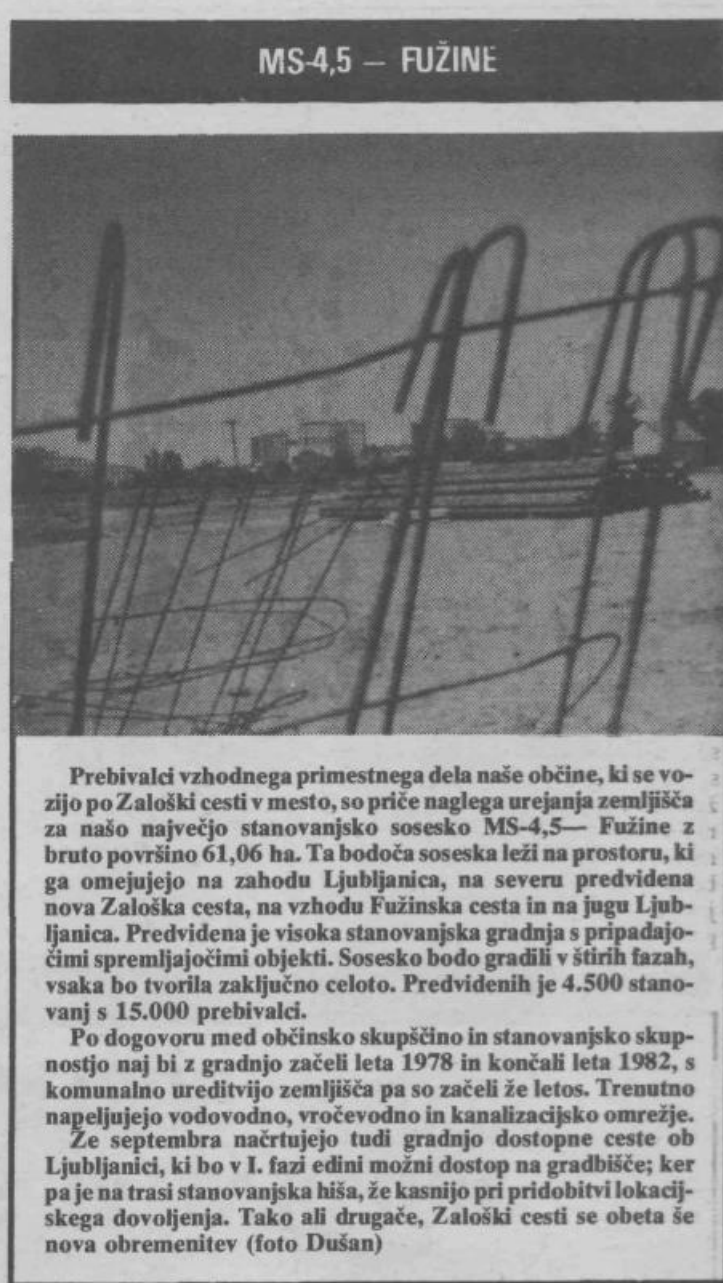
MS-4,5 — FUŽINE

Prebivalci vzhodnega primestnega dela naše občine, ki se vozijo po Zaloški cesti v mesto, so priče naglega urejanja zemljišča za našo največjo stanovanjsko sosesko MS-4,5— Fužine z bruto površino 61,06 ha. Ta bodoča soseska leži na prostoru, ki ga omejujejo na zahodu Ljubljanica, na severu predvidena nova Zaloška cesta, na vzhodu Fužinska cesta in na jugu Ljubljanica. Predvidena je visoka stanovanjska gradnja s pripadajočimi spremljajočimi objekti. Sosesko bodo gradili v štirih fazah, vsaka bo tvorila zaključno celoto. Predvidenih je 4.500 stanovanj s 15.000 prebivalci.

Po dogovoru med občinsko skupščino in stanovanjsko skupnostjo naj bi z gradnjo začeli leta 1978 in končali leta 1982, s komunalno ureditvijo zemljišča pa so začeli že letos. Trenutno napeljujejo vodovodno, vročevodno in kanalizacijsko omrežje.

Že septembra načrtujejo tudi gradnjo dostopne ceste ob Ljubljanici, ki bo v I. fazi edini možni dostop na gradbišče; ker pa je na trasi stanovanjska hiša, že kasnijo pri pridobitvi lokacijskega dovoljenja. Tako ali drugače, Zaloški cesti se obeta še nova obremenitev (foto Dušan)